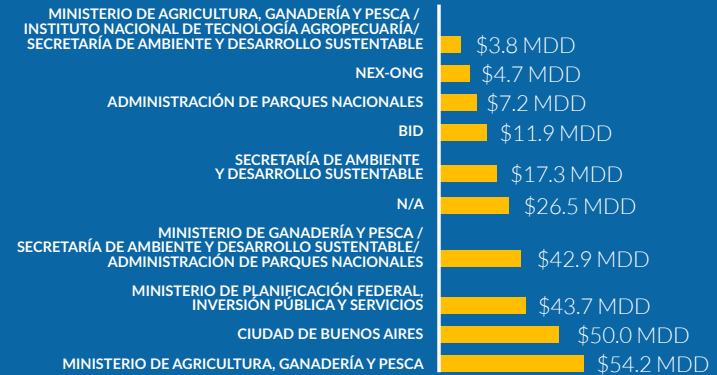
MINISTERIO DE AGRICULTURA, GANADERÍA Y PESCA / INSTITUTO NACIONAL DE TECNOLOGÍA AGROPECUARÍA/ SECRETARÍA DE AMBIENTE Y DESARROLLO SUSTENTABLE $3.8 MDD

NEX-ONG $4.7 MDD

ADMINISTRACIÓN DE PARQUES NACIONALES $7.2 MDD

BID $11.9 MDD

SECRETARÍA DE AMBIENTE Y DESARROLLO SUSTENTABLE $17.3 MDD

N/A $26.5 MDD

MINISTERIO DE GANADERÍA Y PESCA / SECRETARÍA DE AMBIENTE Y DESARROLLO SUSTENTABLE/ ADMINISTRACIÓN DE PARQUES NACIONALES $42.9 MDD

MINISTERIO DE PLANIFICACIÓN FEDERAL, INVERSIÓN PÚBLICA Y SERVICIOS $43.7 MDD

CIUDAD DE BUENOS AIRES $50.0 MDD

MINISTERIO DE AGRICULTURA, GANADERÍA Y PESCA $54.2 MDD